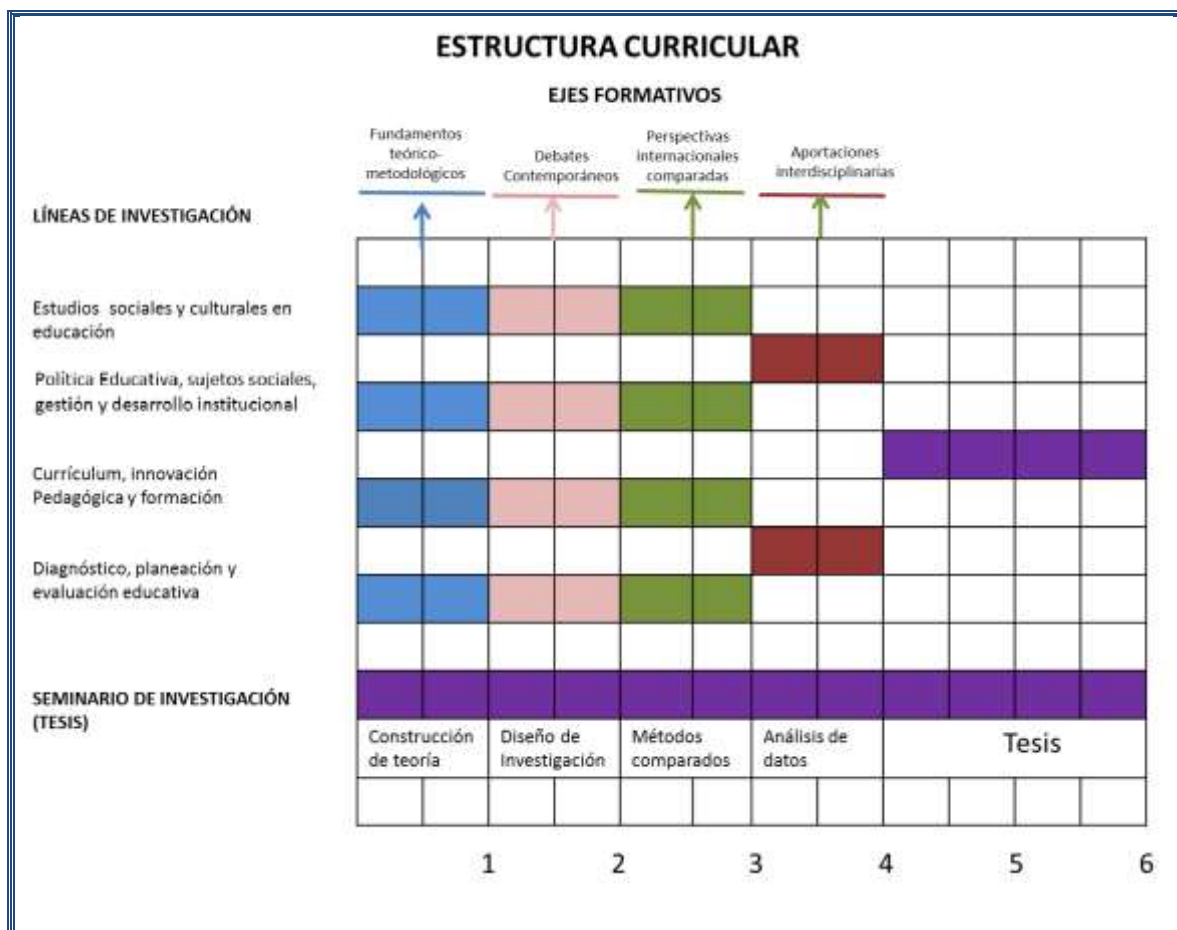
ESTRUCTURA CURRICULAR

EJES FORMATIVOS

Fundamentos teórico-metodológicos

Debates Contemporáneos

Perspectivas internacionales comparadas

Aportaciones interdisciplinarias

LÍNEAS DE INVESTIGACIÓN

Estudios sociales y culturales en educación

Política Educativa, sujetos sociales, gestión y desarrollo institucional

Currículum, innovación Pedagógica y formación

Diagnóstico, planeación y evaluación educativa

SEMINARIO DE INVESTIGACIÓN (TESIS)

| Construcción de teoría | Diseño de investigación | Métodos comparados | Análisis de datos | Tesis |
|---|---|---|---|---|

1 2 3 4 5 6